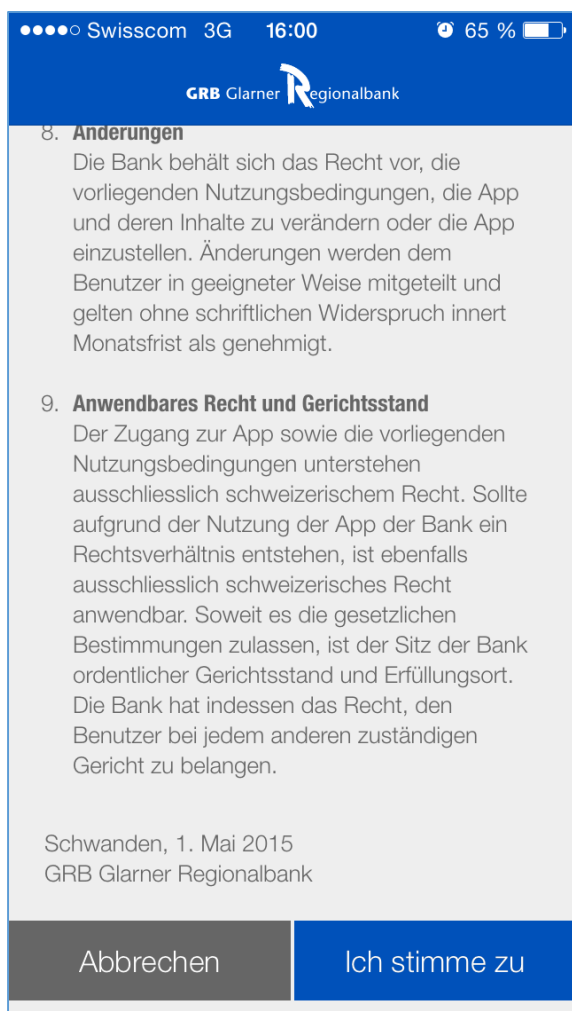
●●●●○ Swisscom 3G 16:00 65 %

GRB Glarner Regionalbank

8. Änderungen
Die Bank behält sich das Recht vor, die vorliegenden Nutzungsbedingungen, die App und deren Inhalte zu verändern oder die App einzustellen. Änderungen werden dem Benutzer in geeigneter Weise mitgeteilt und gelten ohne schriftlichen Widerspruch innert Monatsfrist als genehmigt.

9. Anwendbares Recht und Gerichtsstand
Der Zugang zur App sowie die vorliegenden Nutzungsbedingungen unterstehen ausschliesslich schweizerischem Recht. Sollte aufgrund der Nutzung der App der Bank ein Rechtsverhältnis entstehen, ist ebenfalls ausschliesslich schweizerisches Recht anwendbar. Soweit es die gesetzlichen Bestimmungen zulassen, ist der Sitz der Bank ordentlicher Gerichtsstand und Erfüllungsort. Die Bank hat indessen das Recht, den Benutzer bei jedem anderen zuständigen Gericht zu belangen.

Schwanden, 1. Mai 2015
GRB Glarner Regionalbank

Abbrechen

Ich stimme zu